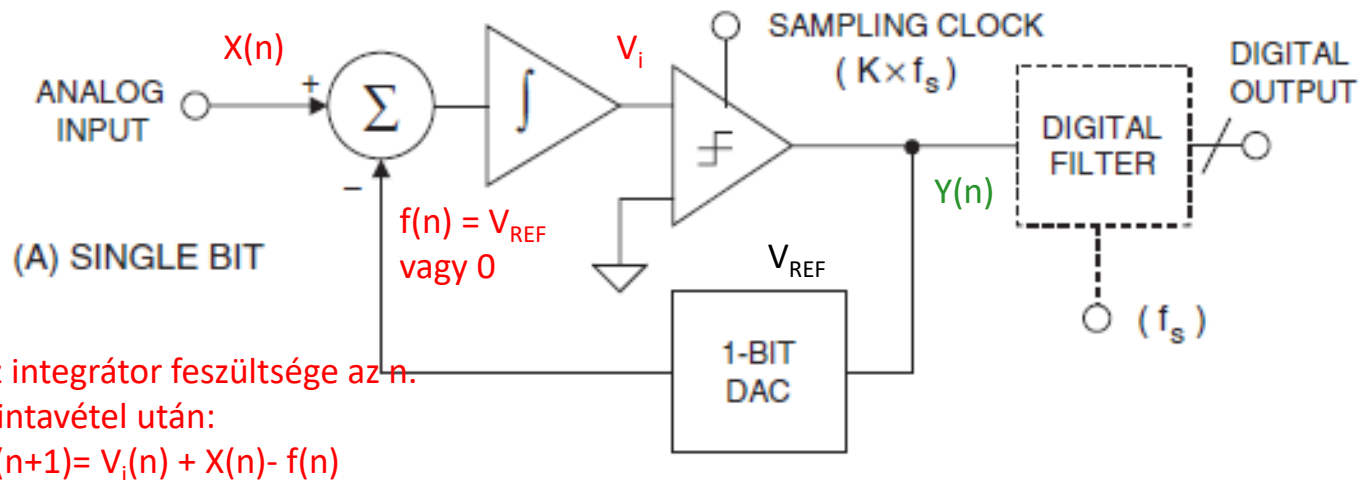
X(n)

ANALOG INPUT

+

$\Sigma$

−

$\int$

$V_i$

SAMPLING CLOCK

$( K \times f_s )$

DIGITAL OUTPUT

DIGITAL FILTER

Y(n)

$f(n) = V_{REF}$ vagy 0

(A) SINGLE BIT

$V_{REF}$

1-BIT DAC

$( f_s )$

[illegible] integrátor feszültsége az n. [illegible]intavétel után:

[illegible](n+1)= $V_i$(n) + X(n)- f(n)